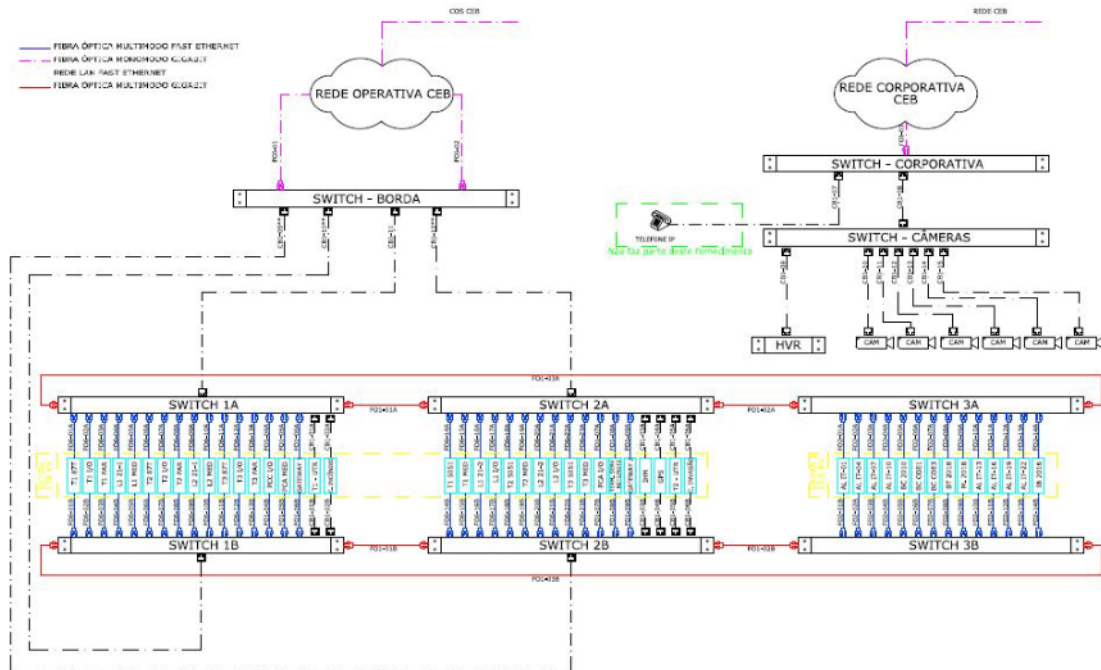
FIBRA ÓPTICA MULTIMODO FAST ETHERNET
FIBRA ÓPTICA MONOMODO GIGABIT
REDE LAN FAST ETHERNET
FIBRA ÓPTICA MULTIMODO GIGABIT

COS CEB
REDE OPERATIVA CEB
REDE CEB
REDE CORPORATIVA CEB

SWITCH - BORDA
SWITCH - CORPORATIVA
TELEFONE IP
Não faz parte deste fornecimento
SWITCH - CÂMERAS
HVR
CAM
CAM
CAM
CAM
CAM
CAM

SWITCH 1A
SWITCH 2A
SWITCH 3A
FO1-01A
FO1-02A
FO1-03A

T1 87T
T1 UO
T1 PAR
L1 21-1
L1 MED
L1 MED
T2 87T
T2 UO
T2 PAR
L2 21-1
L2 MED
T3 87T
T3 UO
T3 PAR
PCC UO
PCA MED
GATEWAY
T1 - UTR

T1 50S1
T1 MED
L1 21-2
T2 50S1
T2 MED
L2 21-2
T3 50S1
T3 MED
PCA UO
GATEWAY
SMM
GPS
T2 - UTR

AL IT-01
AL IT-04
AL IT-07
AL IT-10
BC 201D
BC COB3
BT 201B
PL 201B
AL IT-13
AL IT-16
AL IT-19
AL IT-22
IB 201G

SWITCH 1B
SWITCH 2B
SWITCH 3B
FO1-01B
FO1-02B
FO1-03B